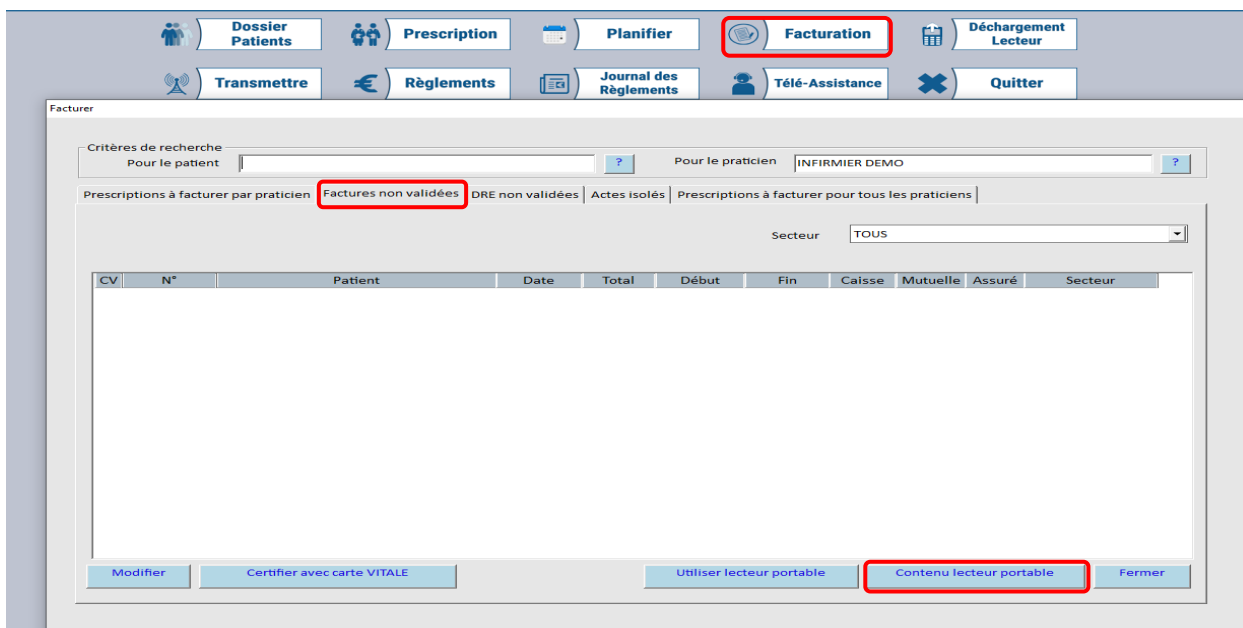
Dossier Patients
Prescription
Planifier
Facturation
Déchargement Lecteur
Transmettre
Règlements
Journal des Règlements
Télé-Assistance
Quitter

Facturer

Critères de recherche
Pour le patient
?
Pour le praticien
INFIRMIER DEMO
?

Prescriptions à facturer par praticien | Factures non validées | DRE non validées | Actes isolés | Prescriptions à facturer pour tous les praticiens

Secteur
TOUS

| CV | N° | Patient | Date | Total | Début | Fin | Caisse | Mutuelle | Assuré | Secteur |
|---|---|---|---|---|---|---|---|---|---|---|

Modifier
Certifier avec carte VITALE
Utiliser lecteur portable
Contenu lecteur portable
Fermer